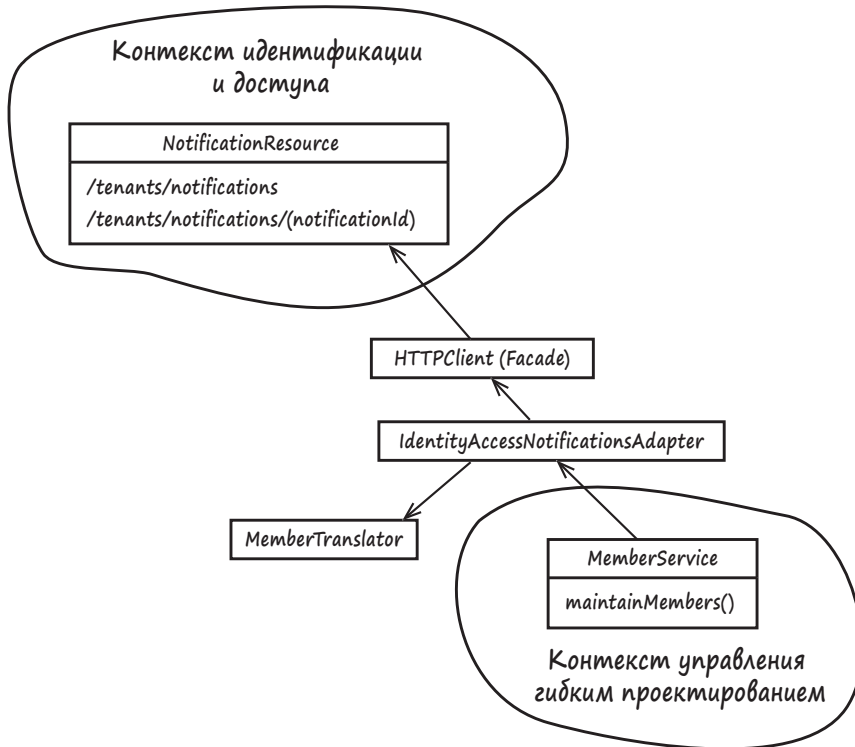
Контекст идентификации и доступа

NotificationResource

/tenants/notifications
/tenants/notifications/(notificationId)

HTTPClient (Facade)

IdentityAccessNotificationsAdapter

MemberTranslator

MemberService

maintainMembers()

Контекст управления гибким проектированием